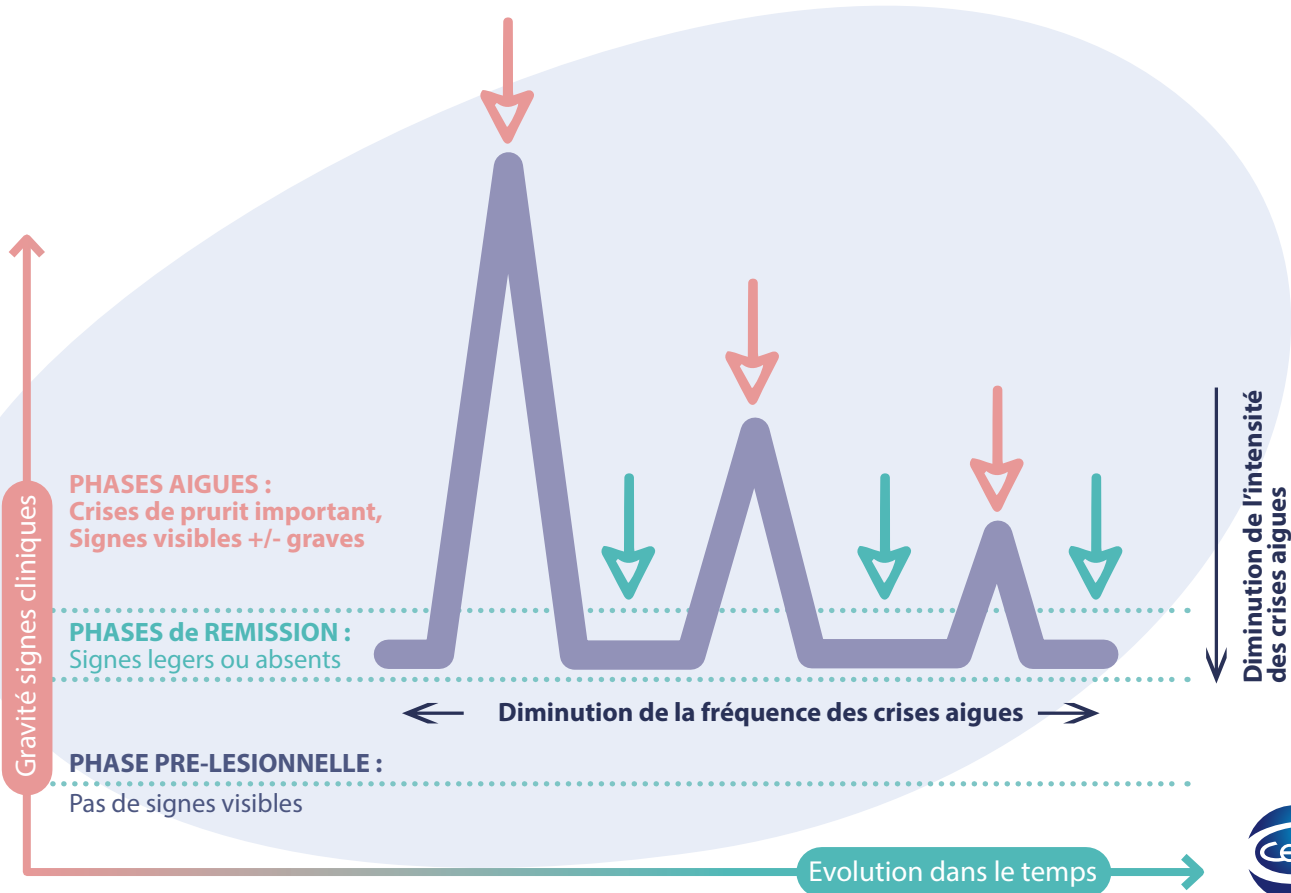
Gravité signes cliniques

PHASES AIGUES :
Crises de prurit important,
Signes visibles +/- graves

PHASES de REMISSION :
Signes legers ou absents

Diminution de la fréquence des crises aigues

PHASE PRE-LESIONNELLE :
Pas de signes visibles

Diminution de l'intensité des crises aigues

Evolution dans le temps